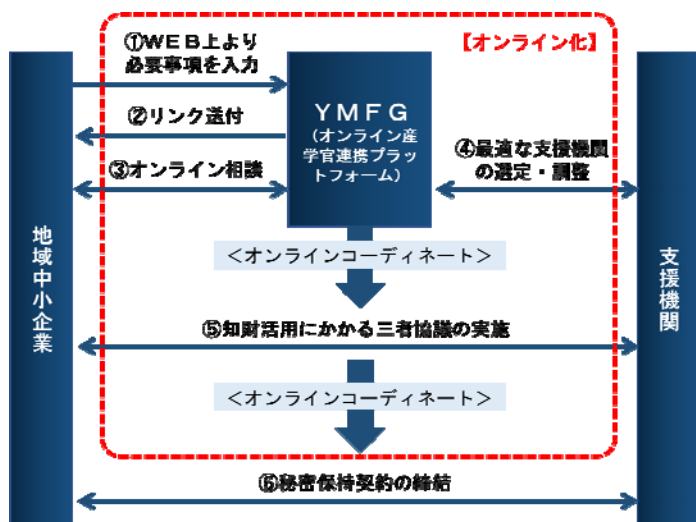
【オンライン化】

①WEB上より必要事項を入力

②リンク送付

③オンライン相談

YMFG
（オンライン産学官連携プラットフォーム）

④最適な支援機関の選定・調整

地域中小企業

支援機関

＜オンラインコーディネート＞

⑤知財活用にかかる三者協議の実施

＜オンラインコーディネート＞

⑥秘密保持契約の締結